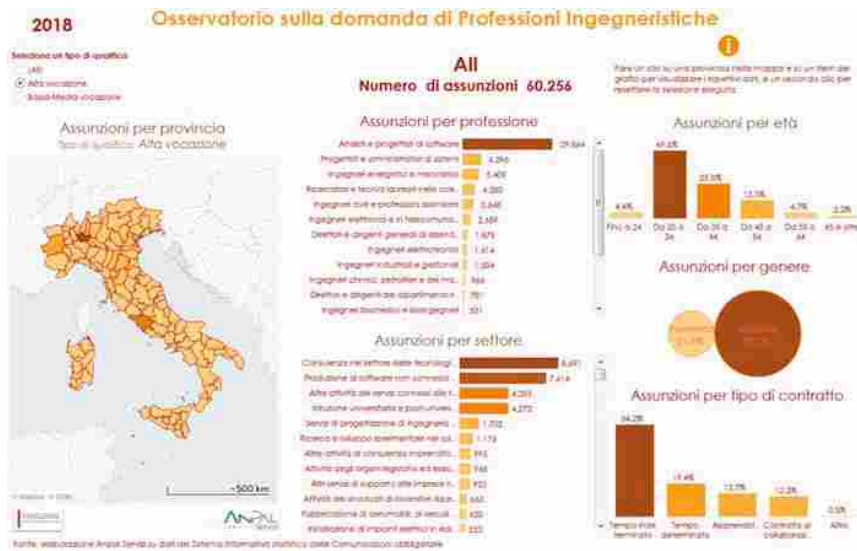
2018

Osservatorio sulla domanda di Professioni Ingegneristiche

Seleziona un tipo di qualifica
(All)
Alta vocazione
Bassa-Media vocazione

All
Numero di assunzioni 60.256

Fare un clic su una provincia nella mappa e su un item del grafico per visualizzare i rispettivi dati, e un secondo clic per resettare la selezione eseguita.

Assunzioni per provincia
Tipo di qualifica: Alta vocazione

Assunzioni per professione

| | |
|---|---|
| Analisti e progettisti di software | 29.884 |
| Progettisti e amministratori di sistemi | 4.296 |
| Ingegneri energetici e meccanici | 3.408 |
| Ricercatori e tecnici laureati nelle scie... | 3.200 |
| Ingegneri civili e professioni assimilate | 2.648 |
| Ingegneri elettronici e in telecomunic... | 2.359 |
| Direttori e dirigenti generali di aziend... | 1.675 |
| Ingegneri elettrotecnici | 1.614 |
| Ingegneri industriali e gestionali | 1.054 |
| Ingegneri chimici, petroliferi e dei ma... | 966 |
| Direttori e dirigenti dei dipartimenti ... | 751 |
| Ingegneri biomedici e bioingegneri | 301 |

Assunzioni per settore

| | |
|---|---|
| Consulenza nel settore delle tecnologi... | 8.601 |
| Produzione di software non connesso ... | 7.414 |
| Altre attività dei servizi connessi alle t... | 4.293 |
| Istruzione universitaria e post-univers... | 4.273 |
| Servizi di progettazione di ingegneria ... | 1.702 |
| Ricerca e sviluppo sperimentale nel ca... | 1.176 |
| Altre attività di consulenza imprendito... | 993 |
| Attività degli organi legislativi ed esec... | 968 |
| Altri servizi di supporto alle imprese n... | 940 |
| Attività dei sindacati di lavoratori dipe... | 660 |
| Pubblicazione di elenchi, mailing list | 620 |
| Installazione di impianti elettrici in ed... | 555 |

Assunzioni per età

| | |
|---|---|
| Fino a 24 | 4,6% |
| Da 25 a 34 | 49,8% |
| Da 35 a 44 | 23,5% |
| Da 45 a 54 | 13,1% |
| Da 55 a 64 | 4,7% |
| 65 e oltre | 2,2% |

Assunzioni per genere
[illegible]
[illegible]

Assunzioni per tipo di contratto

| | |
|---|---|
| Tempo indeterminato | 54,2% |
| Tempo determinato | 19,4% |
| Apprendistato | 13,7% |
| Contratto di collaborazi... | 12,2% |
| Altro | 0,5% |

500 km
© Mapbox © OSM

ANPAL Servizi

Fonte: elaborazione Anpal Servizi su dati del Sistema Informativo Statistico delle Comunicazioni obbligatorie